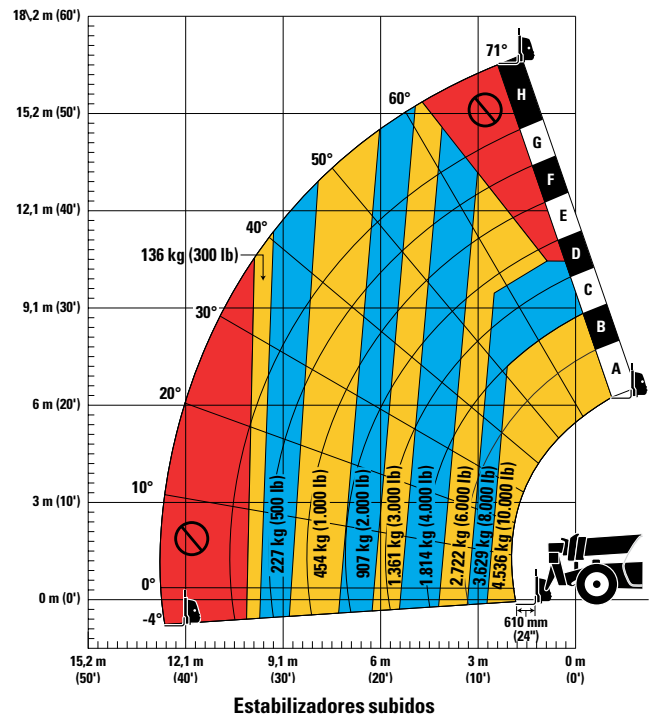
18,2 m (60')
15,2 m (50')
12,1 m (40')
9,1 m (30')
6 m (20')
3 m (10')
0 m (0')

71°
60°
50°
40°
136 kg (300 lb)
30°
20°
10°
0°
-4°

H
G
F
E
D
C
B
A

227 kg (500 lb)
454 kg (1.000 lb)
907 kg (2.000 lb)
1.361 kg (3.000 lb)
1.814 kg (4.000 lb)
2.722 kg (6.000 lb)
3.629 kg (8.000 lb)
4.536 kg (10.000 lb)

610 mm (24")

15,2 m (50')
12,1 m (40')
9,1 m (30')
6 m (20')
3 m (10')
0 m (0')

Estabilizadores subidos